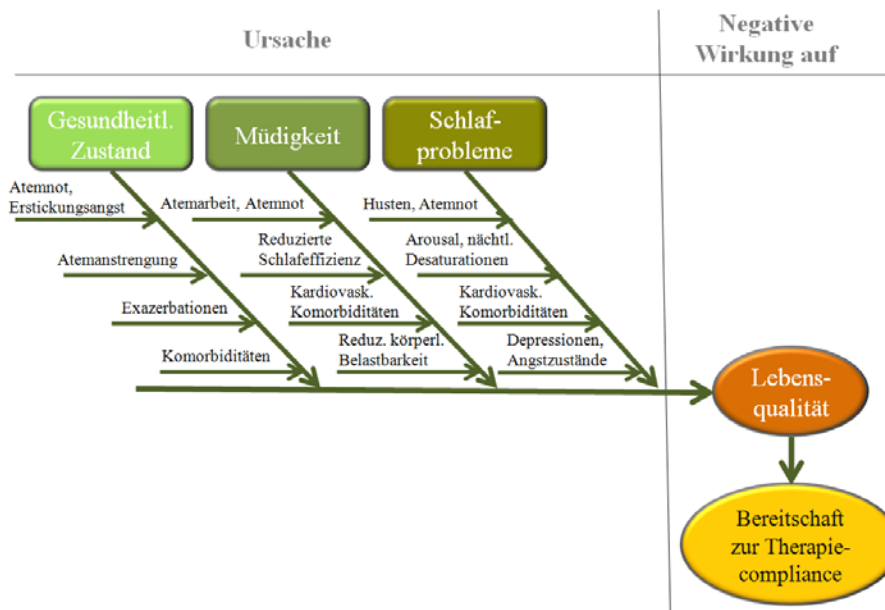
Ursache

Negative Wirkung auf

Gesundheitl. Zustand

Müdigkeit

Schlafprobleme

Atemnot, Erstickungsangst

Atemanstrengung

Exazerbationen

Komorbiditäten

Atemarbeit, Atemnot

Reduzierte Schlafeffizienz

Kardiovask. Komorbiditäten

Reduz. körperl. Belastbarkeit

Husten, Atemnot

Arousal, nächtl. Desaturationen

Kardiovask. Komorbiditäten

Depressionen, Angstzustände

Lebensqualität

Bereitschaft zur Therapiecompliance